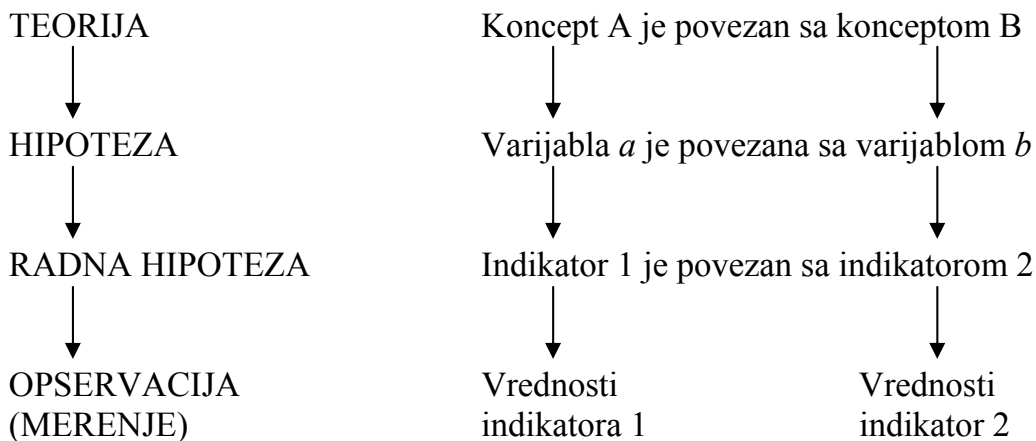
TEORIJA

HIPOTEZA

RADNA HIPOTEZA

OPSERVACIJA (MERENJE)

Koncept A je povezan sa konceptom B

Varijabla *a* je povezana sa varijablom *b*

Indikator 1 je povezan sa indikatorom 2

Vrednosti indikatora 1

Vrednosti indikator 2